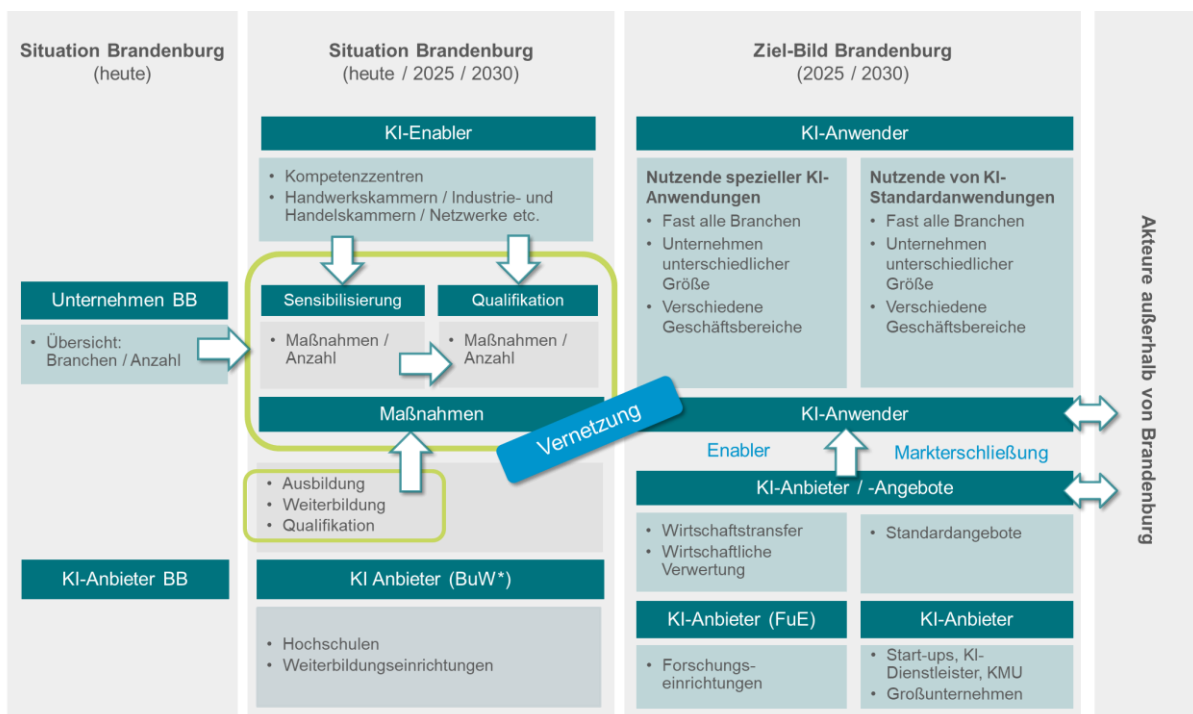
Situation Brandenburg
(heute)

Unternehmen BB

• Übersicht: Branchen / Anzahl

KI-Anbieter BB

Situation Brandenburg
(heute / 2025 / 2030)

KI-Enabler

• Kompetenzzentren
• Handwerkskammern / Industrie- und Handelskammern / Netzwerke etc.

Sensibilisierung

• Maßnahmen / Anzahl

Qualifikation

• Maßnahmen / Anzahl

Maßnahmen

• Ausbildung
• Weiterbildung
• Qualifikation

KI Anbieter (BuW*)

• Hochschulen
• Weiterbildungseinrichtungen

Vernetzung

Ziel-Bild Brandenburg
(2025 / 2030)

KI-Anwender

Nutzende spezieller KI-Anwendungen
• Fast alle Branchen
• Unternehmen unterschiedlicher Größe
• Verschiedene Geschäftsbereiche

Nutzende von KI-Standardanwendungen
• Fast alle Branchen
• Unternehmen unterschiedlicher Größe
• Verschiedene Geschäftsbereiche

KI-Anwender

Enabler

Markterschließung

KI-Anbieter / -Angebote

• Wirtschaftstransfer
• Wirtschaftliche Verwertung

• Standardangebote

KI-Anbieter (FuE)

• Forschungseinrichtungen

KI-Anbieter

• Start-ups, KI-Dienstleister, KMU
• Großunternehmen

Akteure außerhalb von Brandenburg